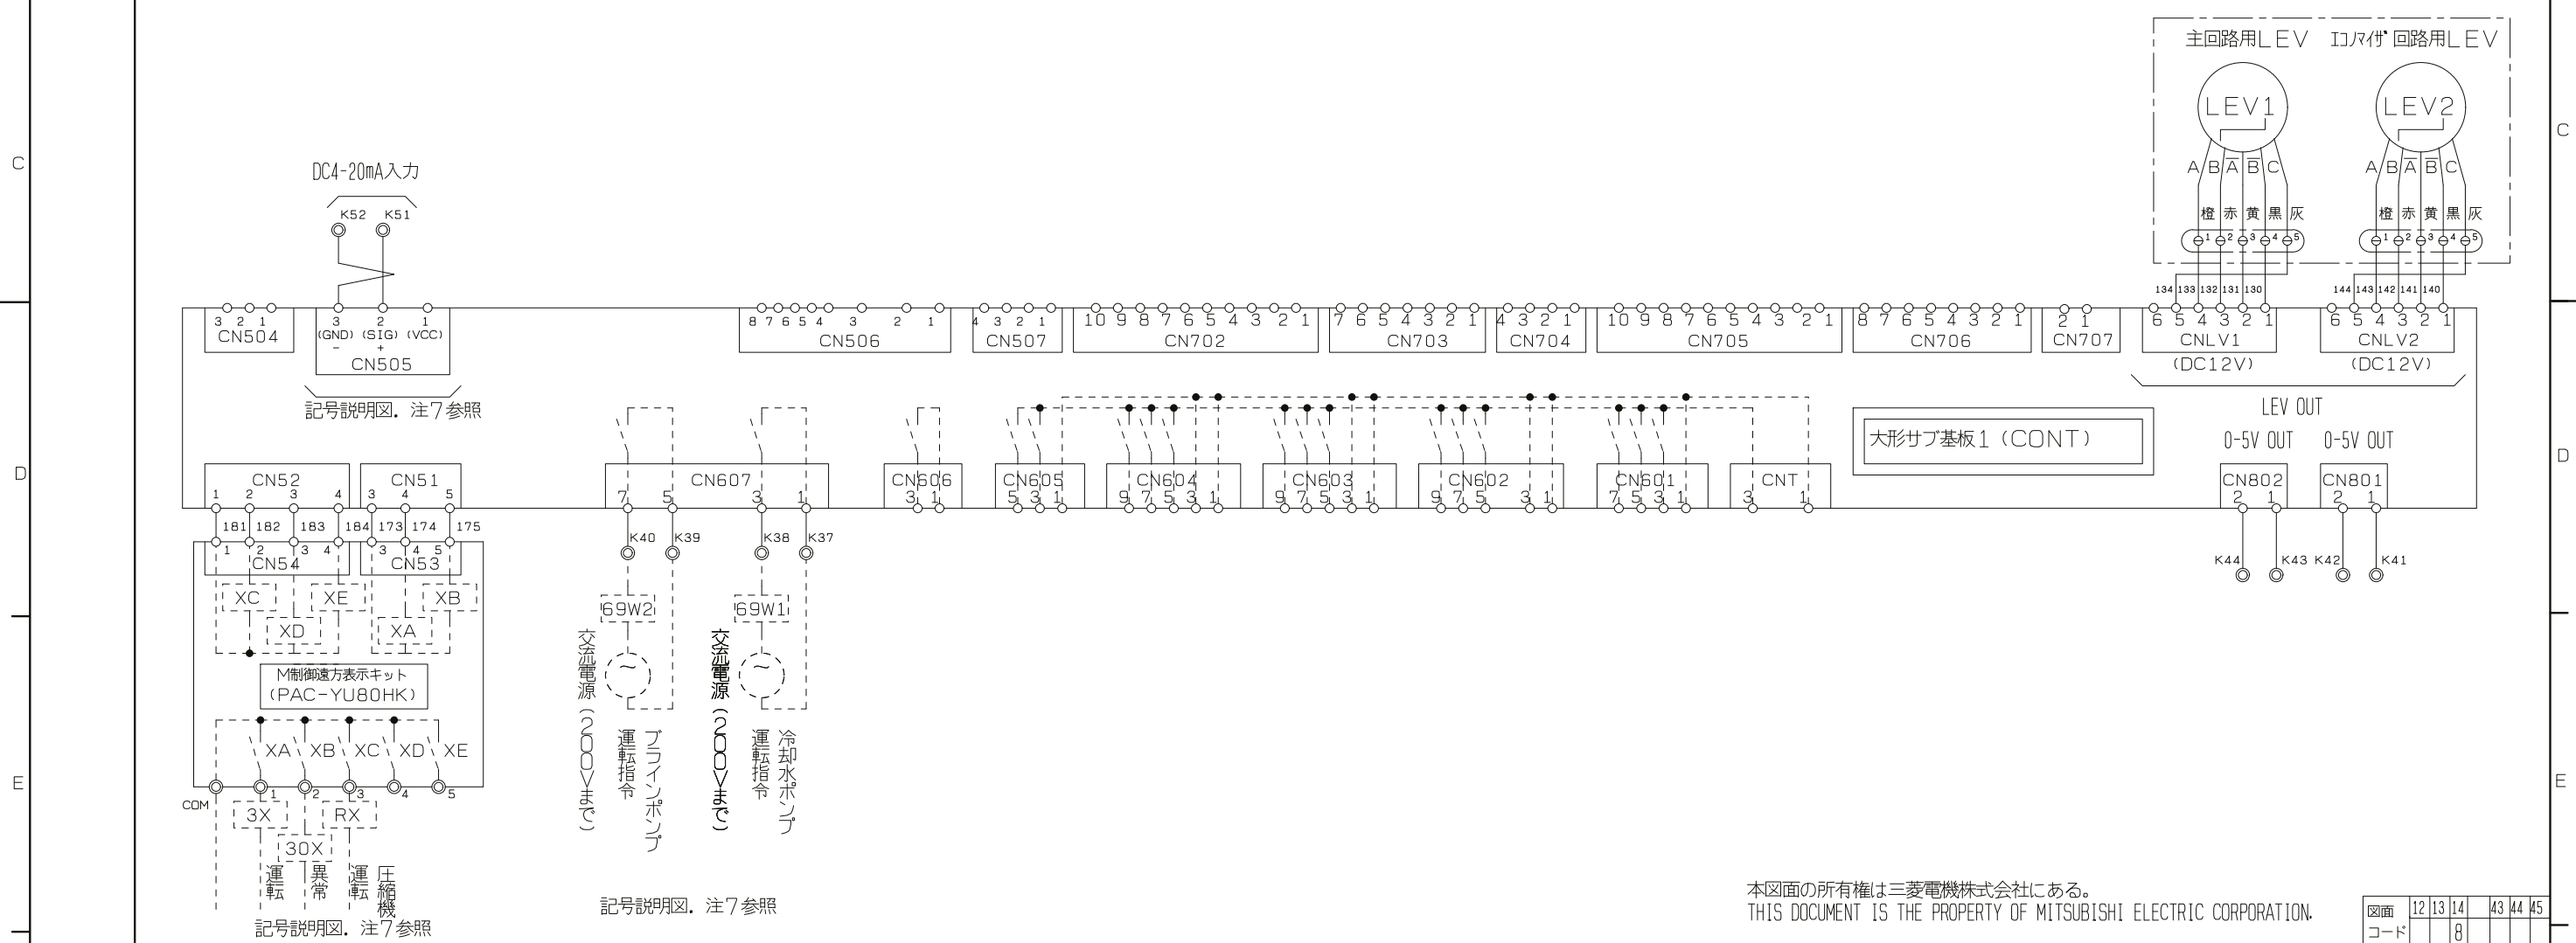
C

D

E

C

D

E

主回路用LEV　ｴｺﾉﾏｲｻﾞ 回路用LEV

LEV1　LEV2

A B A B C　A B A B C

橙 赤 黄 黒 灰　橙 赤 黄 黒 灰

1 2 3 4 5　1 2 3 4 5

134 133 132 131 130　144 143 142 141 140

DC4-20mA入力

K52 K51

3 2 1
CN504

3 2 1
(GND) (SIG) (VCC)
- +
CN505

記号説明図. 注7参照

8 7 6 5 4 3 2 1
CN506

4 3 2 1
CN507

10 9 8 7 6 5 4 3 2 1
CN702

7 6 5 4 3 2 1
CN703

4 3 2 1
CN704

10 9 8 7 6 5 4 3 2 1
CN705

8 7 6 5 4 3 2 1
CN706

2 1
CN707

6 5 4 3 2 1
CNLV1
(DC12V)

6 5 4 3 2 1
CNLV2
(DC12V)

LEV OUT

0-5V OUT　0-5V OUT

大形サブ基板1 (CONT)

CN52
1 2 3 4

CN51
3 4 5

181 182 183 184 173 174 175

1 2 3 4
CN54

3 4 5
CN53

XC　XE　XB
XD　XA

M制御遠方表示キット
(PAC-YU80HK)

XA　XB　XC　XD　XE

COM　1　2　3　4　5

3X　RX
30X

運転　異常　運転　圧縮機

記号説明図. 注7参照

CN607
7 5 3 1

K40 K39 K38 K37

69W2　69W1

交流電源(200Vまで)　ブラインポンプ運転指令

交流電源(200Vまで)　冷却水ポンプ運転指令

記号説明図. 注7参照

CN606
3 1

CN605
5 3 1

CN604
9 7 5 3 1

CN603
9 7 5 3 1

CN602
9 7 5 3 1

CN601
7 5 3 1

CNT
3 1

CN802
2 1

CN801
2 1

K44　K43　K42　K41

本図面の所有権は三菱電機株式会社にある。
THIS DOCUMENT IS THE PROPERTY OF MITSUBISHI ELECTRIC CORPORATION.

| 図面 | 12 | 13 | 14 | | 43 | 44 | 45 |
|---|---|---|---|---|---|---|---|
| コード | | | 8 | | | | |